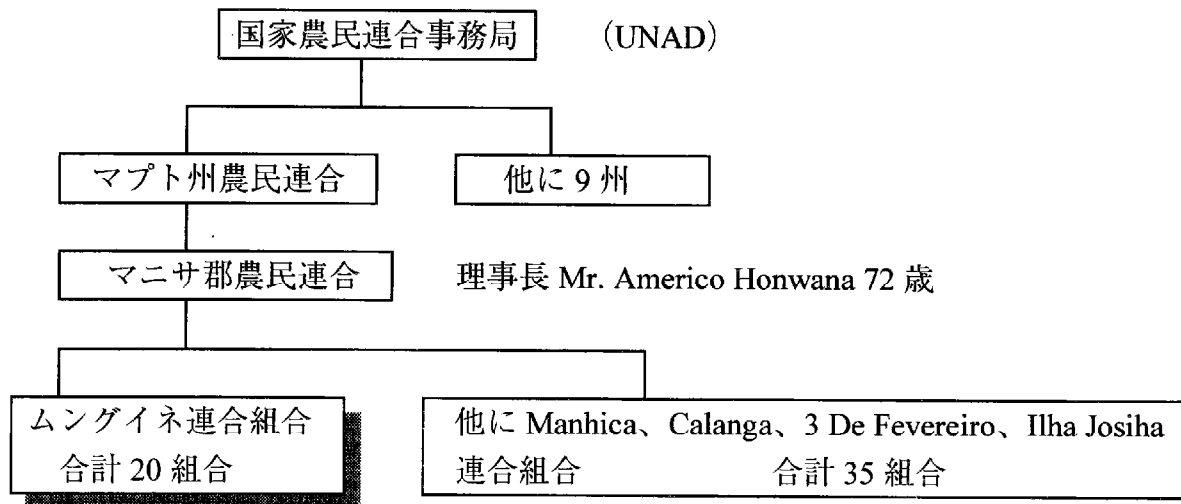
国家農民連合事務局 (UNAD)

マプト州農民連合

他に 9 州

マニサ郡農民連合

理事長 Mr. Americo Honwana 72 歳

ムングイネ連合組合
合計 20 組合

他に Manhica、Calanga、3 De Fevereiro、Ilha Josiha 連合組合 合計 35 組合